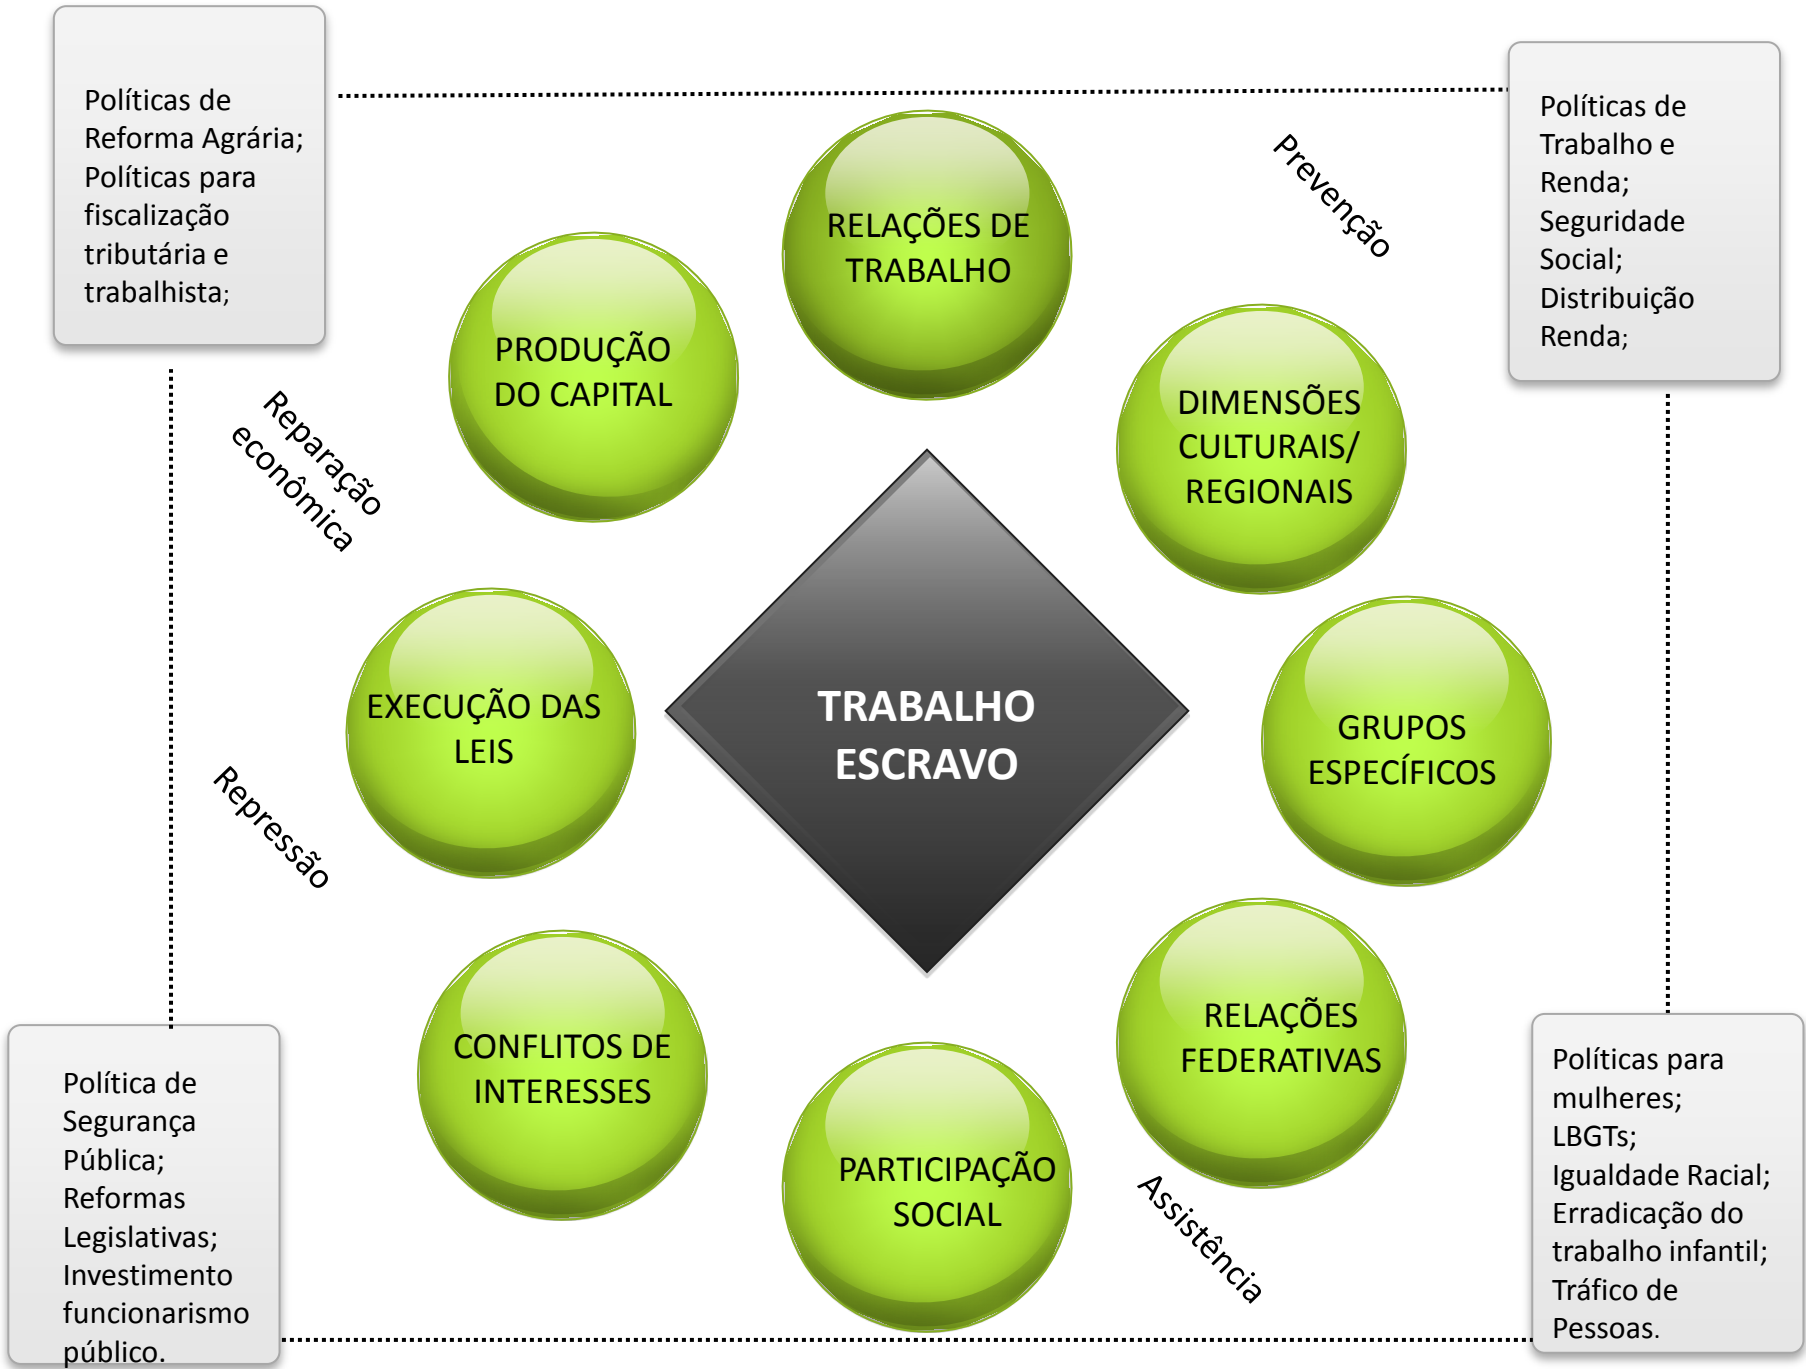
Políticas de Reforma Agrária; Políticas para fiscalização tributária e trabalhista;

Políticas de Trabalho e Renda; Seguridade Social; Distribuição Renda;

Prevenção

RELAÇÕES DE TRABALHO

PRODUÇÃO DO CAPITAL

DIMENSÕES CULTURAIS/ REGIONAIS

Reparação econômica

TRABALHO ESCRAVO

EXECUÇÃO DAS LEIS

GRUPOS ESPECÍFICOS

Repressão

RELAÇÕES FEDERATIVAS

CONFLITOS DE INTERESSES

PARTICIPAÇÃO SOCIAL

Assistência

Política de Segurança Pública; Reformas Legislativas; Investimento funcionarismo público.

Políticas para mulheres; LBGTs; Igualdade Racial; Erradicação do trabalho infantil; Tráfico de Pessoas.